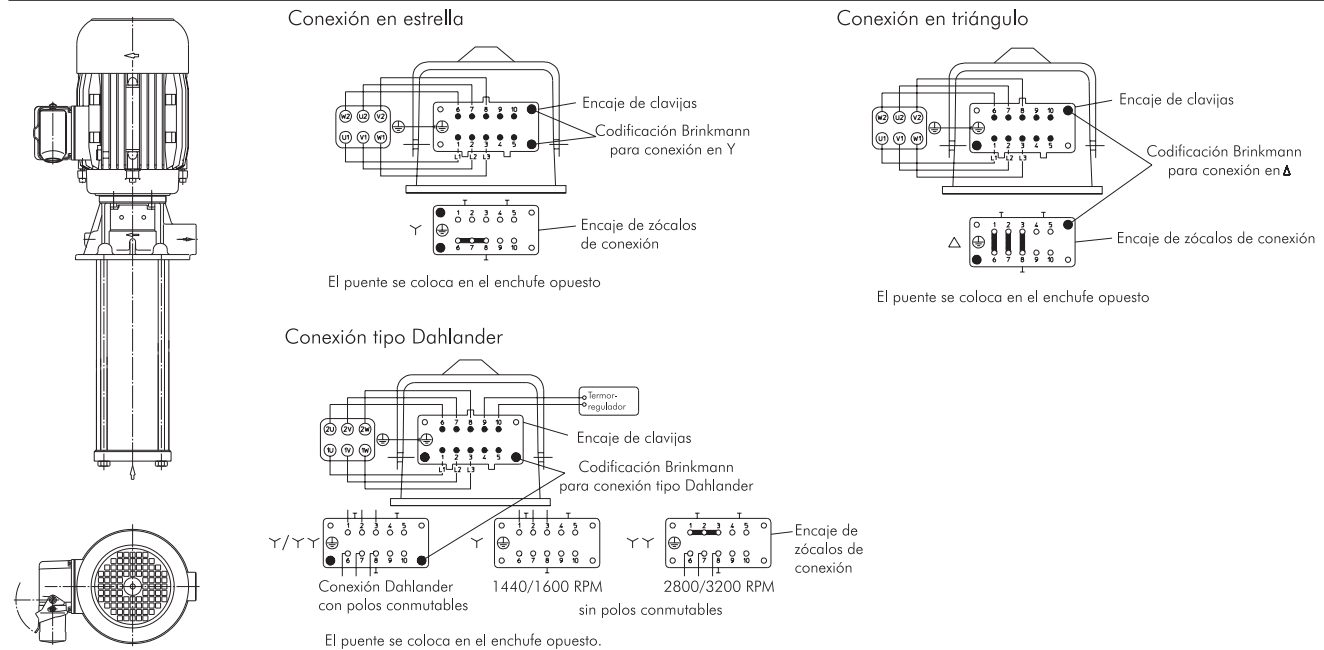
Conexión en estrella

W2 U2 V2
U1 V1 W1

6 7 8 9 10
1 2 3 4 5
L1 L2 L3

Encaje de clavijas

Codificación Brinkmann para conexión en Y

Y

1 2 3 4 5
6 7 8 9 10

Encaje de zócalos de conexión

El puente se coloca en el enchufe opuesto

Conexión en triángulo

W2 U2 V2
U1 V1 W1

6 7 8 9 10
1 2 3 4 5
L1 L2 L3

Encaje de clavijas

Codificación Brinkmann para conexión en Δ

△

1 2 3 4 5
6 7 8 9 10

Encaje de zócalos de conexión

El puente se coloca en el enchufe opuesto

Conexión tipo Dahlander

Termor-regulador

2U 2V 2W
1U 1V 1W

6 7 8 9 10
1 2 3 4 5
L1 L2 L3

Encaje de clavijas

Codificación Brinkmann para conexión tipo Dahlander

Y/YY

1 2 3 4 5
6 7 8 9 10

Y

1 2 3 4 5
6 7 8 9 10

YY

1 2 3 4 5
6 7 8 9 10

Encaje de zócalos de conexión

Conexión Dahlander con polos conmutables

1440/1600 RPM

2800/3200 RPM

sin polos conmutables

El puente se coloca en el enchufe opuesto.